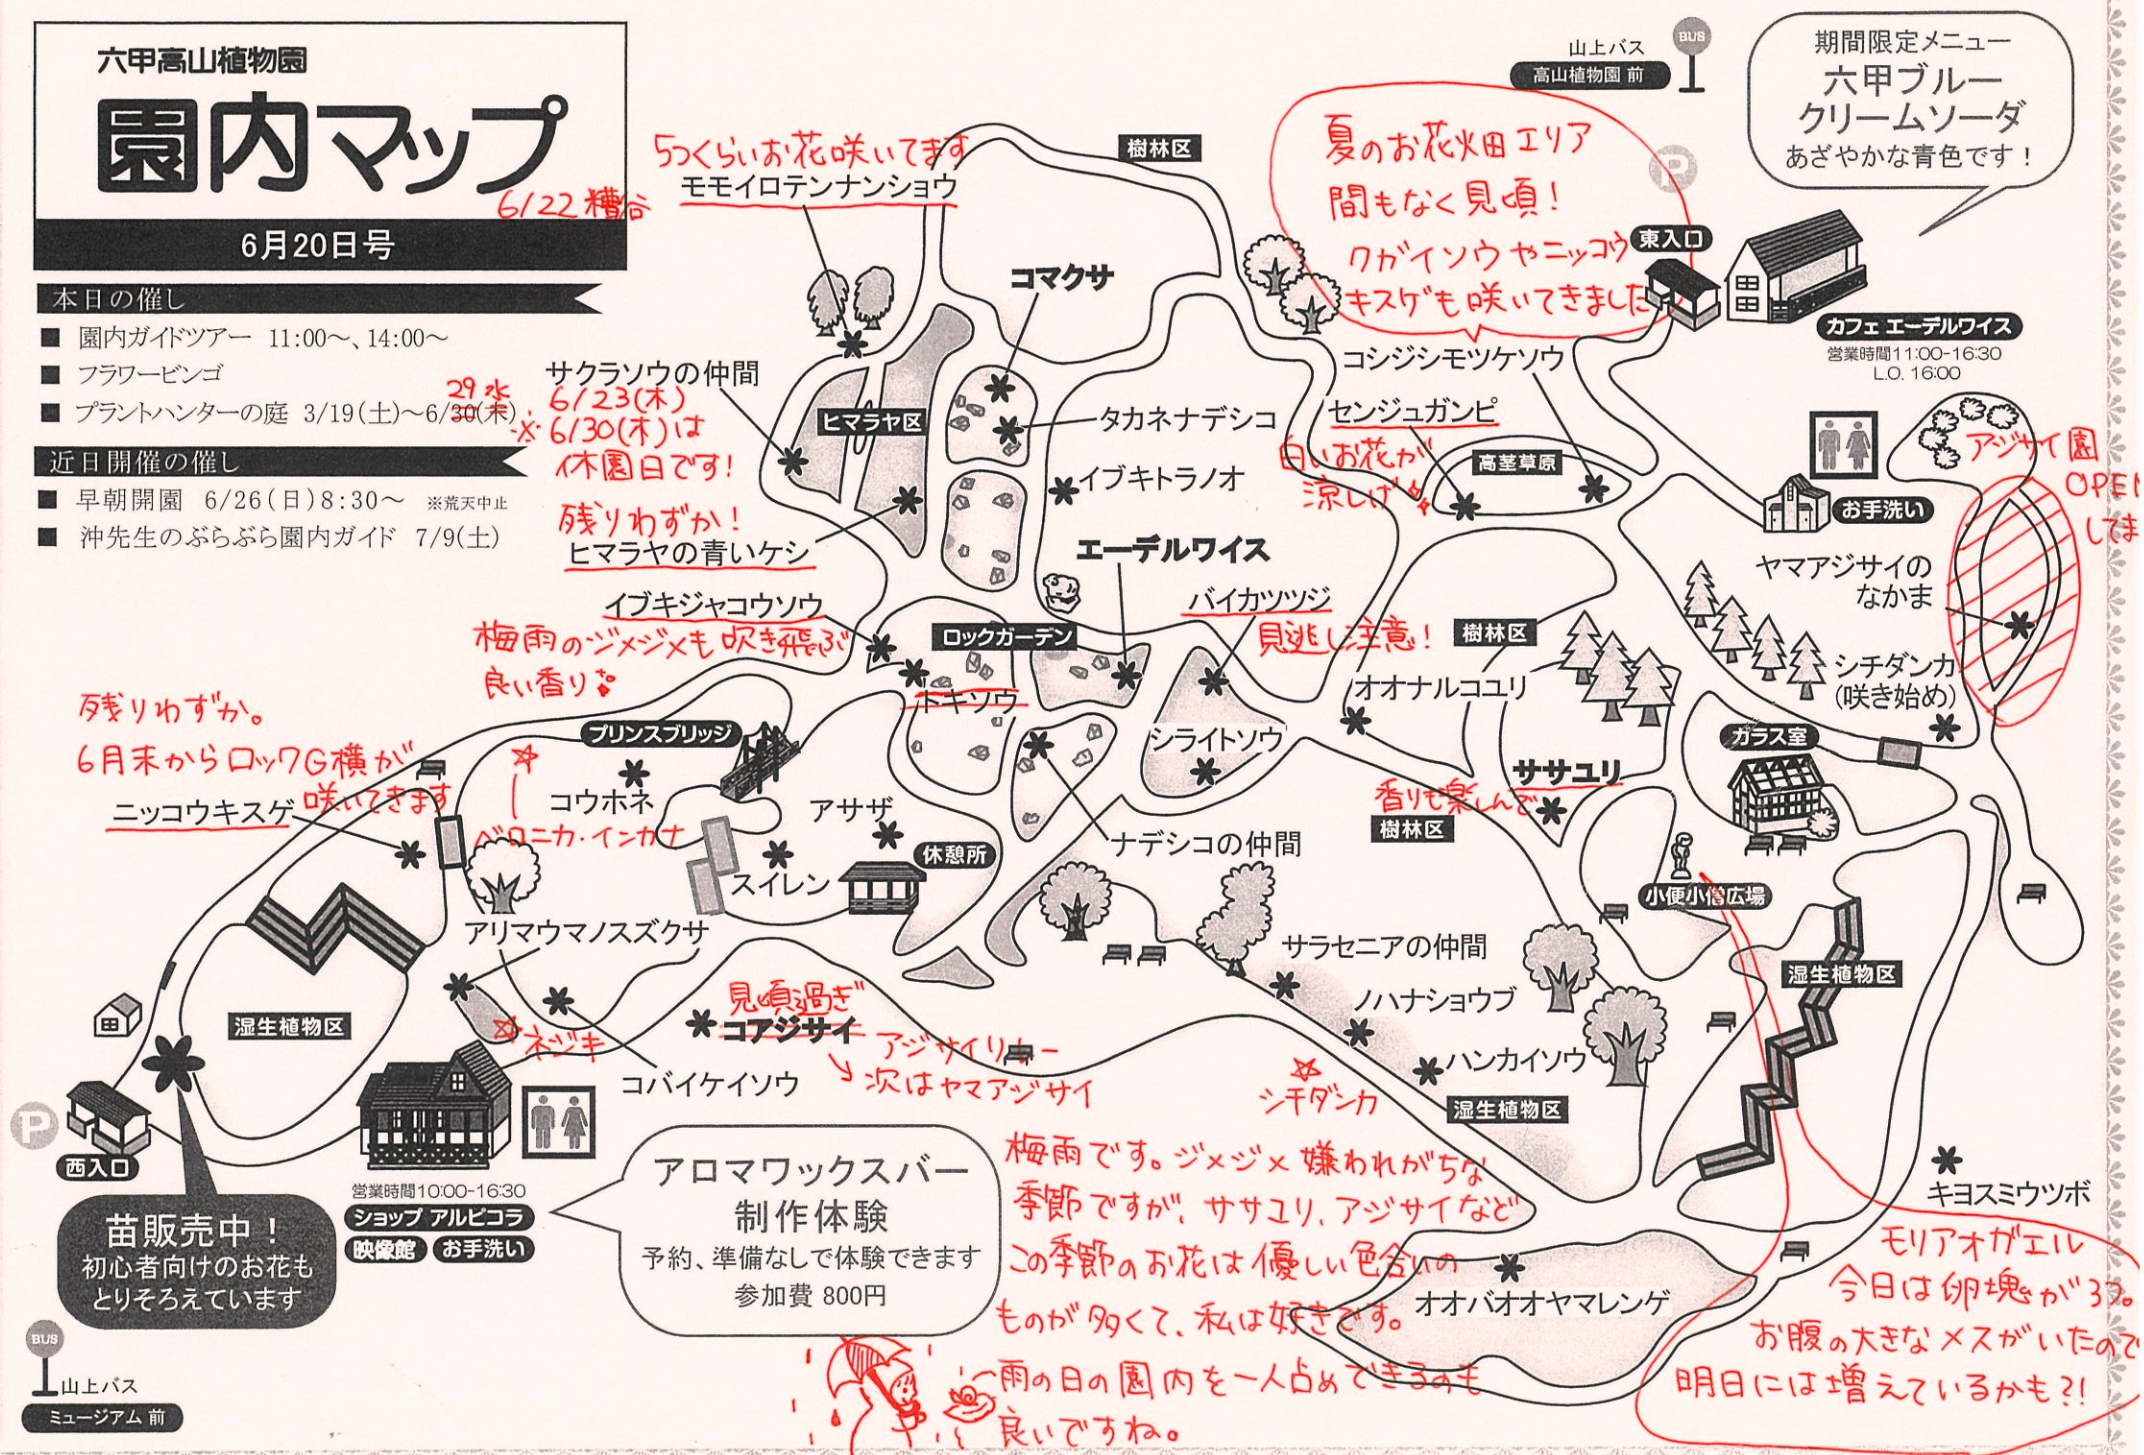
六甲高山植物園
園内マップ
6月20日号
6/22 穂谷

本日の催し
■ 園内ガイドツアー 11:00〜、14:00〜
■ フラワービンゴ
■ プラントハンターの庭 3/19(土)〜6/30(木) 29水

近日開催の催し
■ 早朝開園 6/26(日)8:30〜 ※荒天中止
■ 沖先生のぶらぶら園内ガイド 7/9(土)

6/23(木) ※6/30(木)は休園日です!

山上バス 高山植物園 前
BUS

期間限定メニュー
六甲ブルー クリームソーダ
あざやかな青色です!

夏のお花畑エリア 間もなく見頃! クガイソウやニッコウキスゲも咲いてきました

東入口
カフェ エーデルワイス
営業時間11:00-16:30 L.O. 16:00

5つくらいお花咲いてます
モモイロテンナンショウ
樹林区
コマクサ
サクラソウの仲間
ヒマラヤ区
タカネナデシコ
イブキトラノオ
残りわずか!
ヒマラヤの青いケシ
エーデルワイス
コシジシモツケソウ
センジュガンピ
白いお花が涼しげ
高茎草原
お手洗い
アジサイ園 OPENしてます
ヤマアジサイのなかま
シチダンカ (咲き始め)
イブキジャコウソウ
梅雨のジメジメも吹き飛ぶ良い香り
ロックガーデン
バイカツツジ
見逃し注意!
樹林区
オオナルコユリ
トキソウ
シライトソウ
ササユリ
香りも楽しんで
ガラス室
樹林区
残りわずか。
6月末からロックG横が咲いてきます
プリンスブリッジ
ニッコウキスゲ
コウホネ
ベロニカ・インカナ
アサザ
スイレン
休憩所
ナデシコの仲間
小便小僧広場
アリマウマノスズクサ
サラセニアの仲間
湿生植物区
ノハナショウブ
湿生植物区
見頃過ぎ
コアジサイ
アジサイリレー 次はヤマアジサイ
ネジキ
コバイケイソウ
ハンカイソウ
シチダンカ
湿生植物区
キヨスミウツボ
西入口
苗販売中! 初心者向けのお花もとりそろえています
営業時間10:00-16:30
ショップ アルピコラ
映像館
お手洗い
アロマワックスバー 制作体験
予約、準備なしで体験できます
参加費 800円
梅雨です。ジメジメ嫌われがちな季節ですが、ササユリ、アジサイなどこの季節のお花は優しい色合いのものが多くて、私は好きです。
雨の日の園内を一人占めできるのも良いですね。
オオバオオヤマレンゲ
モリアオガエル 今日は卵塊が3つ。お腹の大きなメスがいたので明日には増えているかも?!
山上バス ミュージアム 前
BUS